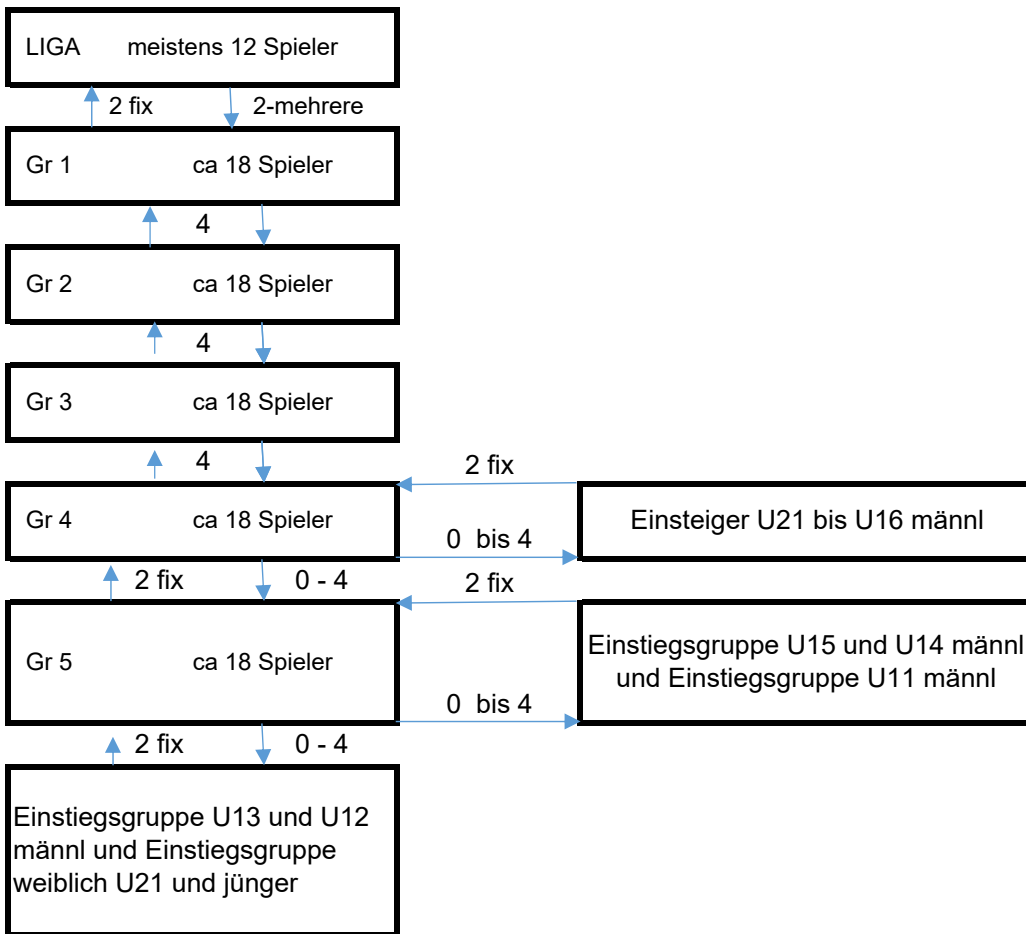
LIGA meistens 12 Spieler

2 fix

2-mehrere

Gr 1 ca 18 Spieler

4

Gr 2 ca 18 Spieler

4

Gr 3 ca 18 Spieler

4

2 fix

Gr 4 ca 18 Spieler

Einsteiger U21 bis U16 männl

0 bis 4

2 fix

0 - 4

2 fix

Gr 5 ca 18 Spieler

Einstiegsgruppe U15 und U14 männl und Einstiegsgruppe U11 männl

0 bis 4

2 fix

0 - 4

Einstiegsgruppe U13 und U12 männl und Einstiegsgruppe weiblich U21 und jünger